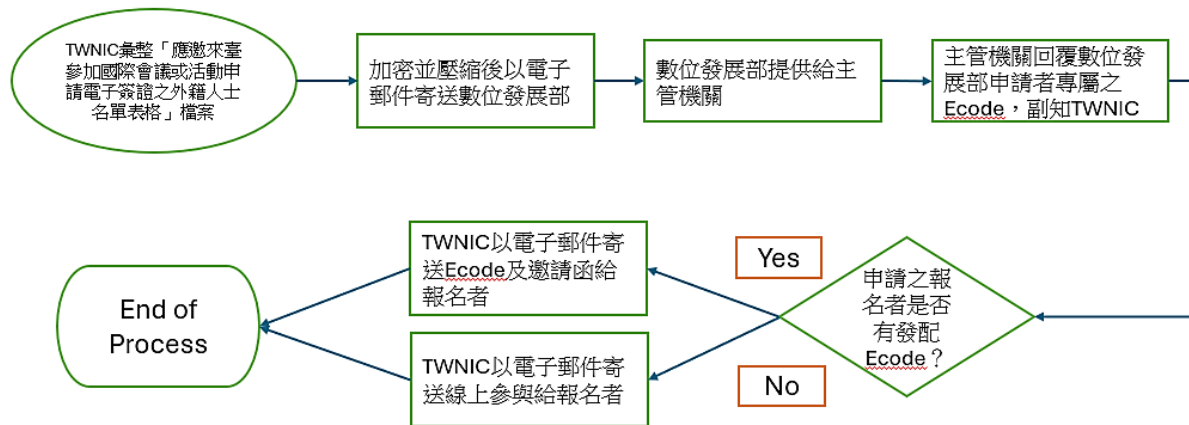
TWNIC彙整「應邀來臺參加國際會議或活動申請電子簽證之外籍人士名單表格」檔案

加密並壓縮後以電子郵件寄送數位發展部

數位發展部提供給主管機關

主管機關回覆數位發展部申請者專屬之Ecode，副知TWNIC

申請之報名者是否有發配Ecode？

Yes

TWNIC以電子郵件寄送Ecode及邀請函給報名者

No

TWNIC以電子郵件寄送線上參與給報名者

End of Process